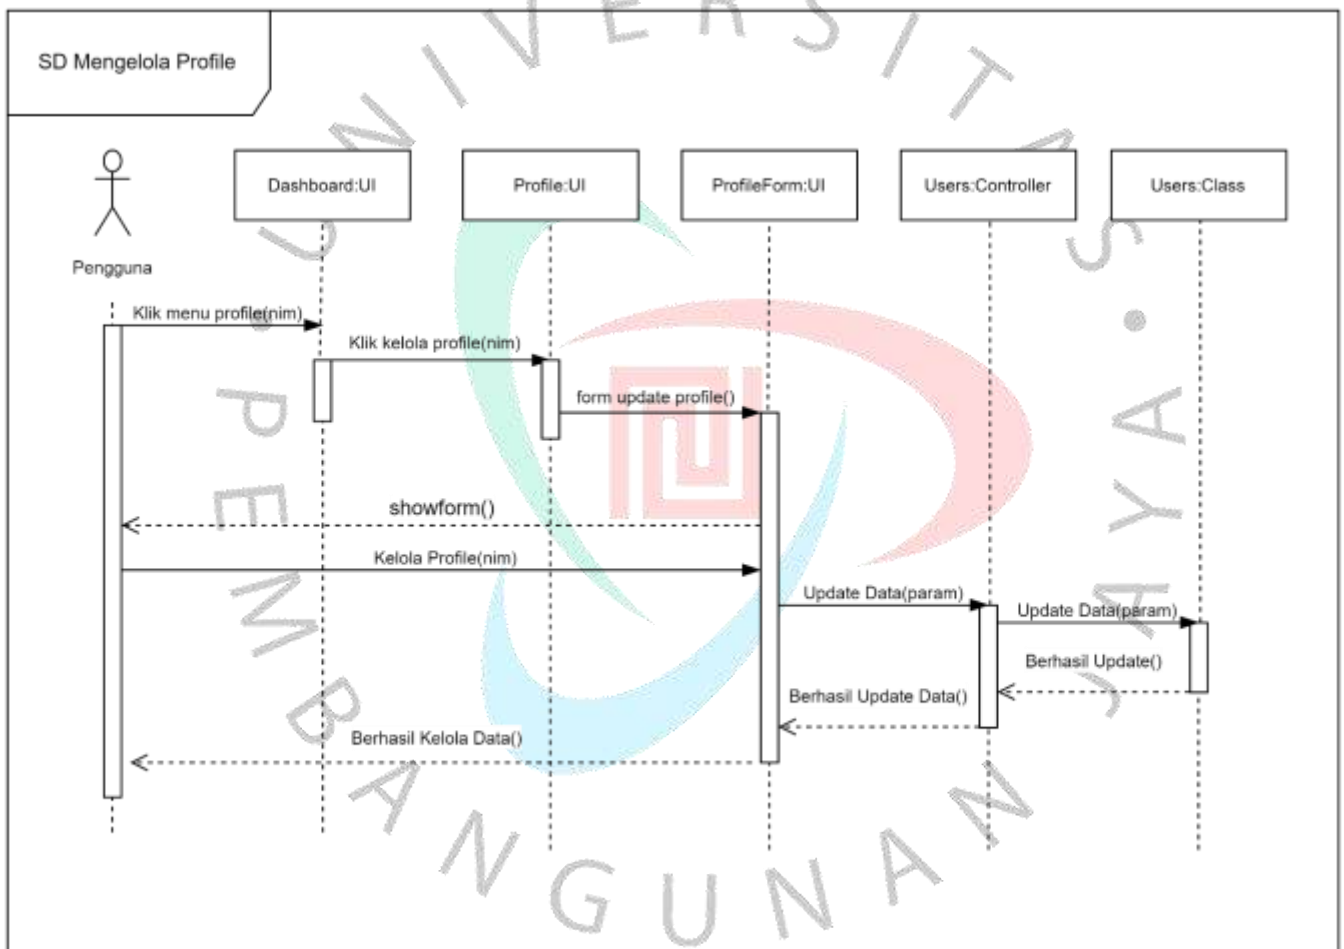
SD Mengelola Profile

Pengguna

Dashboard:UI

Profile:UI

ProfileForm:UI

Users:Controller

Users:Class

Klik menu profile(nim)

Klik kelola profile(nim)

form update profile()

showform()

Kelola Profile(nim)

Update Data(param)

Update Data(param)

Berhasil Update()

Berhasil Update Data()

Berhasil Kelola Data()

UNIVERSITAS PEMBANGUNAN JAYA